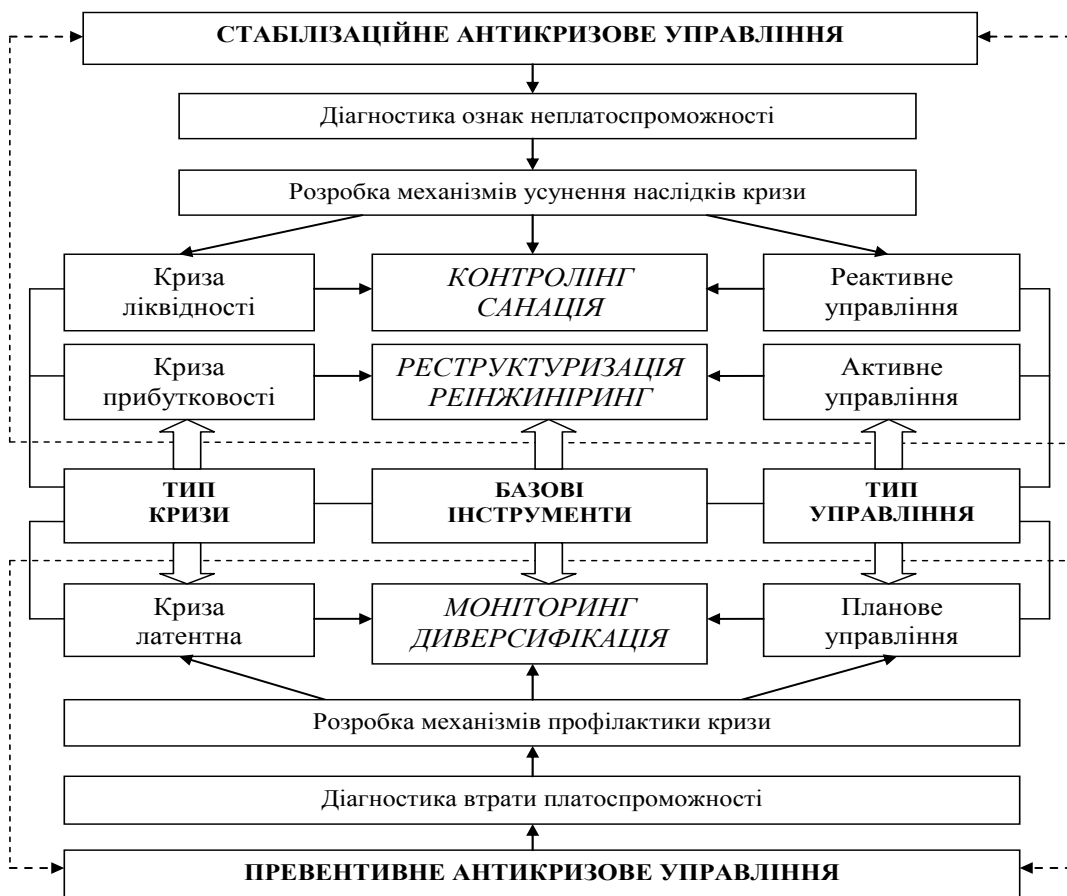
СТАБІЛІЗАЦІЙНЕ АНТИКРИЗОВЕ УПРАВЛІННЯ

Діагностика ознак неплатоспроможності

Розробка механізмів усунення наслідків кризи

Криза ліквідності

КОНТРОЛІНГ САНАЦІЯ

Реактивне управління

Криза прибутковості

РЕСТРУКТУРИЗАЦІЯ РЕІНЖИНІРИНГ

Активне управління

ТИП КРИЗИ

БАЗОВІ ІНСТРУМЕНТИ

ТИП УПРАВЛІННЯ

Криза латентна

МОНІТОРИНГ ДИВЕРСИФІКАЦІЯ

Планове управління

Розробка механізмів профілактики кризи

Діагностика втрати платоспроможності

ПРЕВЕНТИВНЕ АНТИКРИЗОВЕ УПРАВЛІННЯ